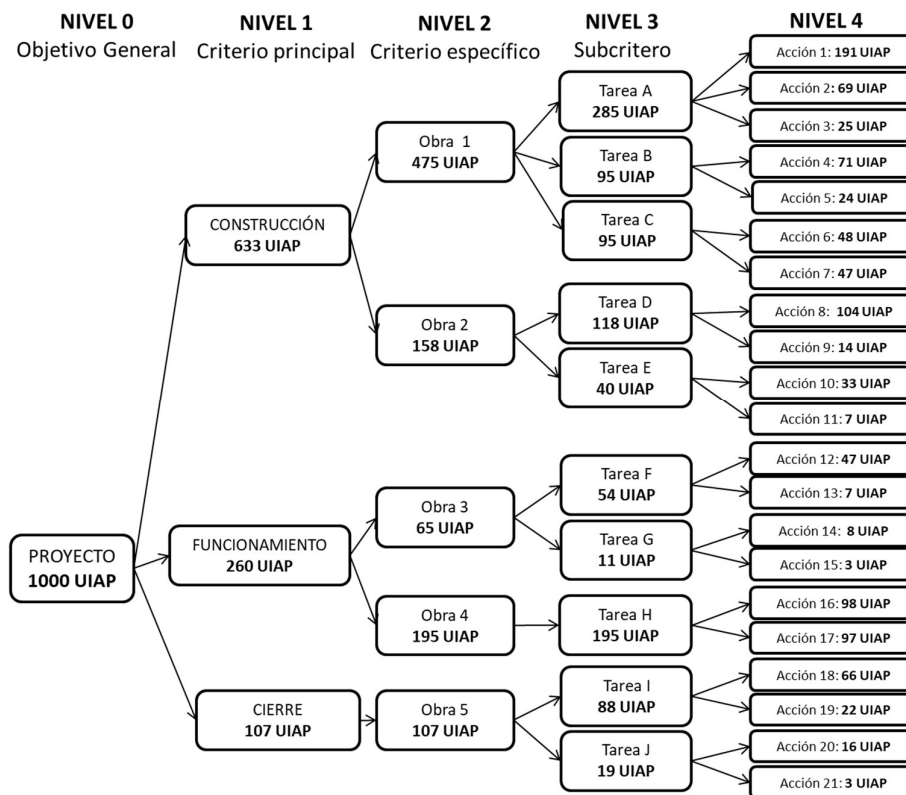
NIVEL 0
Objetivo General

NIVEL 1
Criterio principal

NIVEL 2
Criterio específico

NIVEL 3
Subcritero

NIVEL 4

PROYECTO
1000 UIAP

CONSTRUCCIÓN
633 UIAP

FUNCIONAMIENTO
260 UIAP

CIERRE
107 UIAP

Obra 1
475 UIAP

Obra 2
158 UIAP

Obra 3
65 UIAP

Obra 4
195 UIAP

Obra 5
107 UIAP

Tarea A
285 UIAP

Tarea B
95 UIAP

Tarea C
95 UIAP

Tarea D
118 UIAP

Tarea E
40 UIAP

Tarea F
54 UIAP

Tarea G
11 UIAP

Tarea H
195 UIAP

Tarea I
88 UIAP

Tarea J
19 UIAP

Acción 1: 191 UIAP
Acción 2: 69 UIAP
Acción 3: 25 UIAP
Acción 4: 71 UIAP
Acción 5: 24 UIAP
Acción 6: 48 UIAP
Acción 7: 47 UIAP
Acción 8: 104 UIAP
Acción 9: 14 UIAP
Acción 10: 33 UIAP
Acción 11: 7 UIAP
Acción 12: 47 UIAP
Acción 13: 7 UIAP
Acción 14: 8 UIAP
Acción 15: 3 UIAP
Acción 16: 98 UIAP
Acción 17: 97 UIAP
Acción 18: 66 UIAP
Acción 19: 22 UIAP
Acción 20: 16 UIAP
Acción 21: 3 UIAP